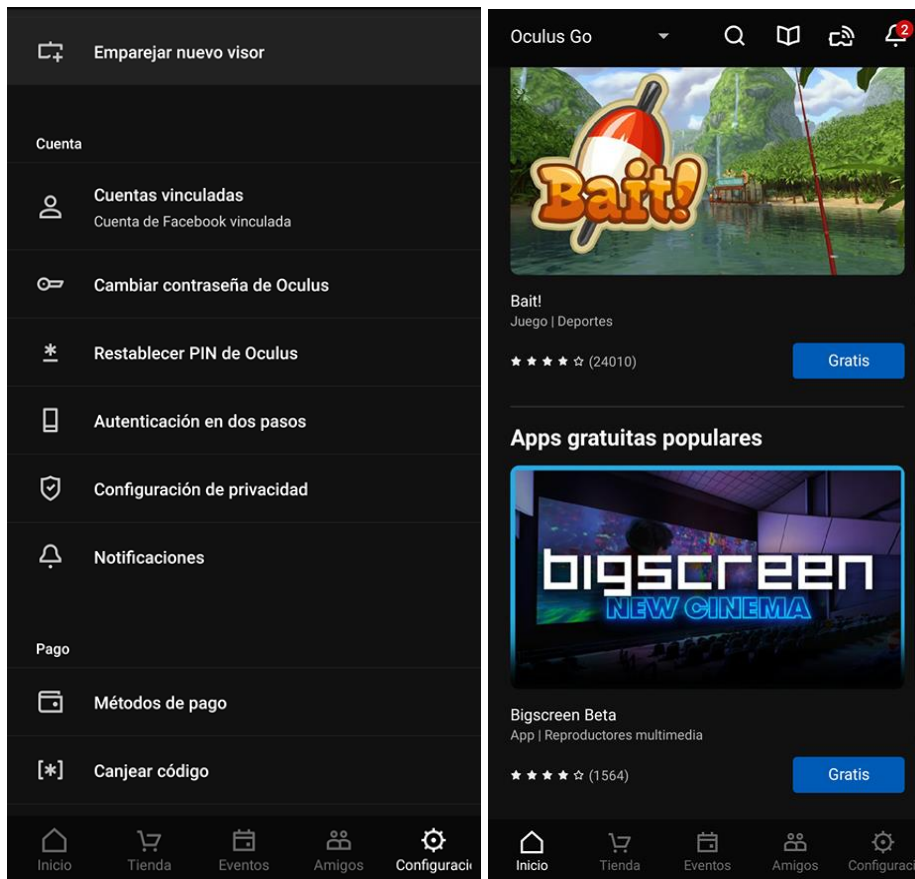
Emparejar nuevo visor

Cuenta

Cuentas vinculadas
Cuenta de Facebook vinculada

Cambiar contraseña de Oculus

Restablecer PIN de Oculus

Autenticación en dos pasos

Configuración de privacidad

Notificaciones

Pago

Métodos de pago

[*] Canjear código

Inicio Tienda Eventos Amigos Configuraci

Oculus Go

2

Bait!

Bait!
Juego | Deportes
(24010)
Gratis

Apps gratuitas populares

bigscreen
NEW CINEMA

Bigscreen Beta
App | Reproductores multimedia
(1564)
Gratis

Inicio Tienda Eventos Amigos Configuraci